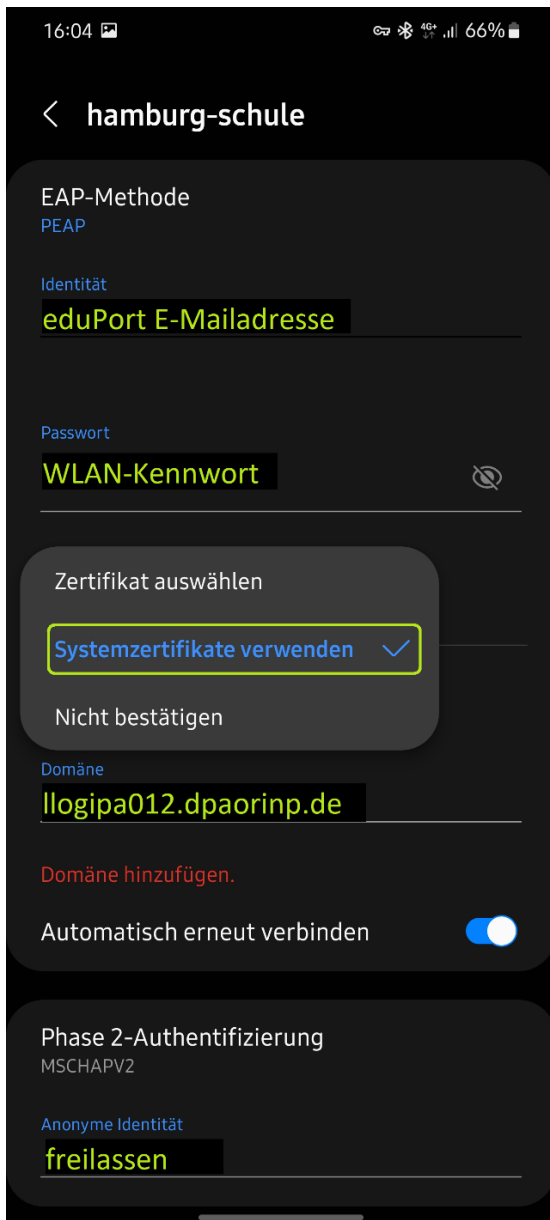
16:04 4G+ 66%

hamburg-schule

EAP-Methode
PEAP

Identität
eduPort E-Mailadresse

Passwort
WLAN-Kennwort

Zertifikat auswählen

Systemzertifikate verwenden

Nicht bestätigen

Domäne
llogipa012.dpaorinp.de

Domäne hinzufügen.

Automatisch erneut verbinden

Phase 2-Authentifizierung
MSCHAPV2

Anonyme Identität
freilassen